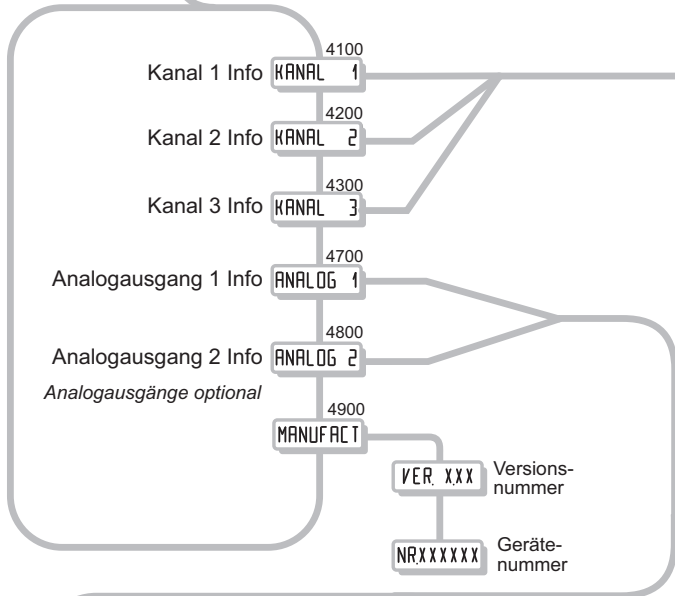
4100
Kanal 1 Info KANAL 1

4200
Kanal 2 Info KANAL 2

4300
Kanal 3 Info KANAL 3

4700
Analogausgang 1 Info ANALOG 1

4800
Analogausgang 2 Info ANALOG 2

Analogausgänge optional

4900
MANUFACT

VER. XXX Versionsnummer

NR.XXXXXX Gerätenummer